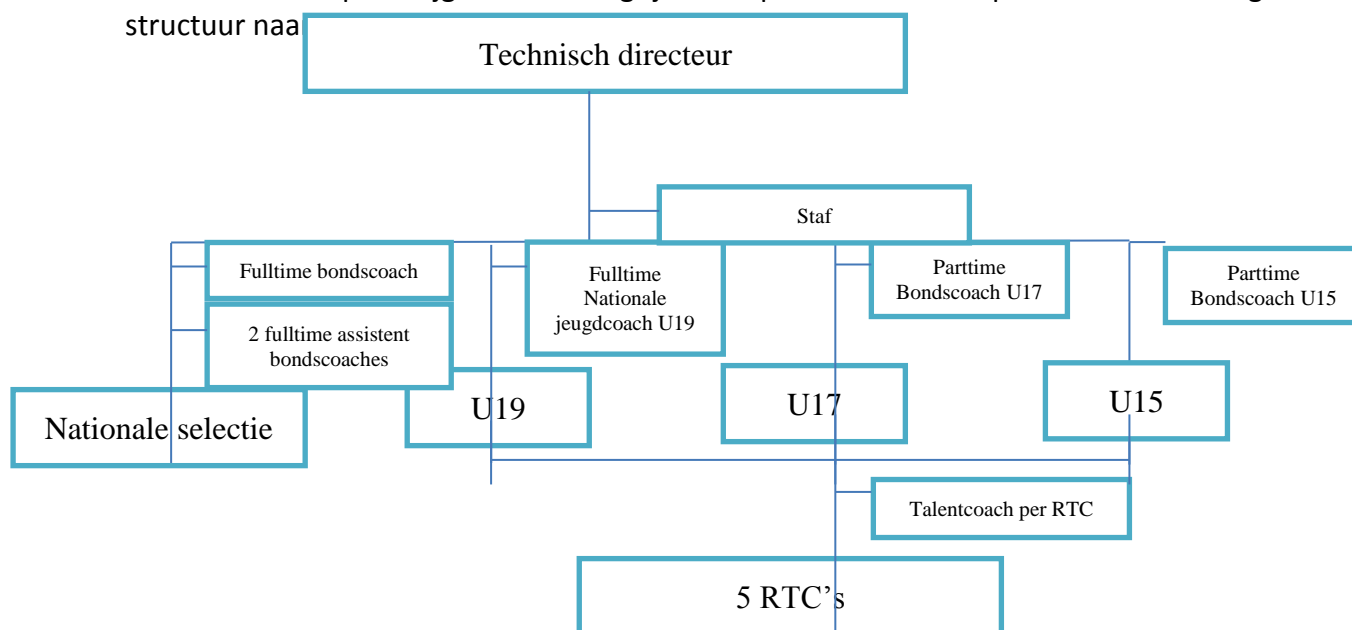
structuur naa

Technisch directeur

Staf

Fulltime bondscoach

2 fulltime assistent bondscoaches

Fulltime Nationale jeugdcoach U19

Parttime Bondscoach U17

Parttime Bondscoach U15

Nationale selectie

U19

U17

U15

Talentcoach per RTC

5 RTC's